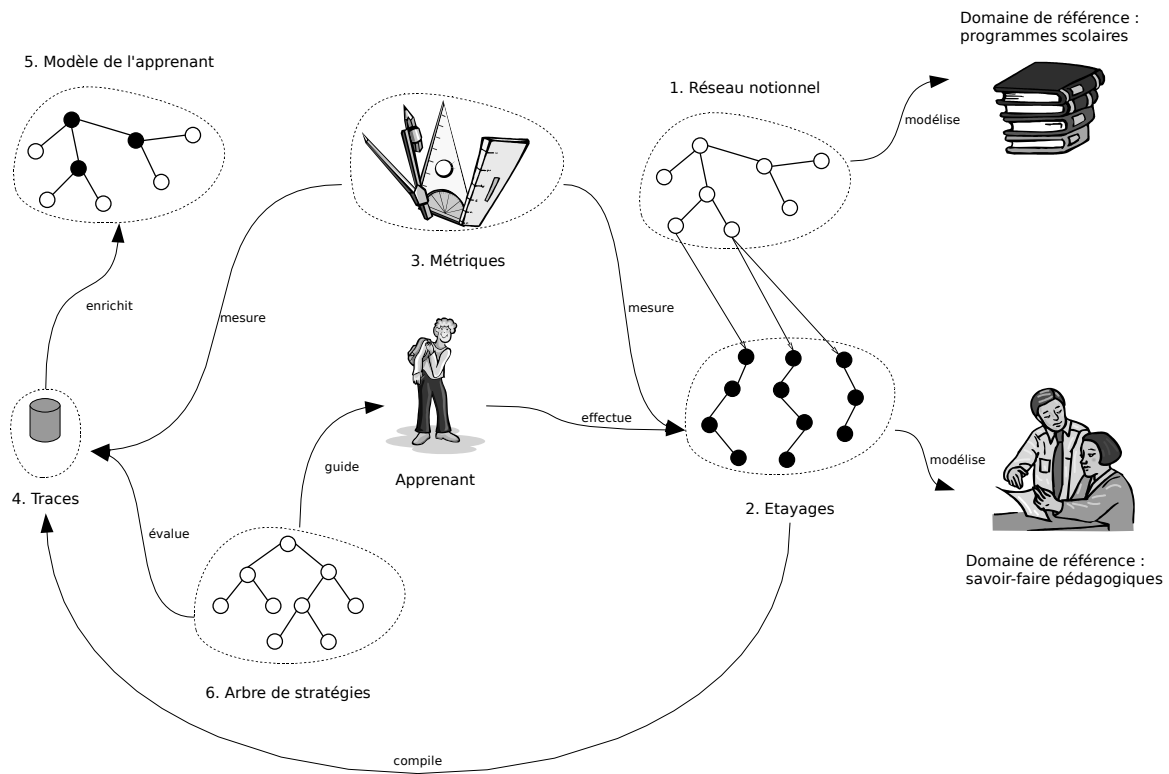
Domaine de référence : programmes scolaires

5. Modèle de l'apprenant

1. Réseau notionnel

modélise

3. Métriques

enrichit

mesure

mesure

effectue

4. Traces

guide

Apprenant

modélise

2. Etayages

évalue

Domaine de référence : savoir-faire pédagogiques

6. Arbre de stratégies

compile